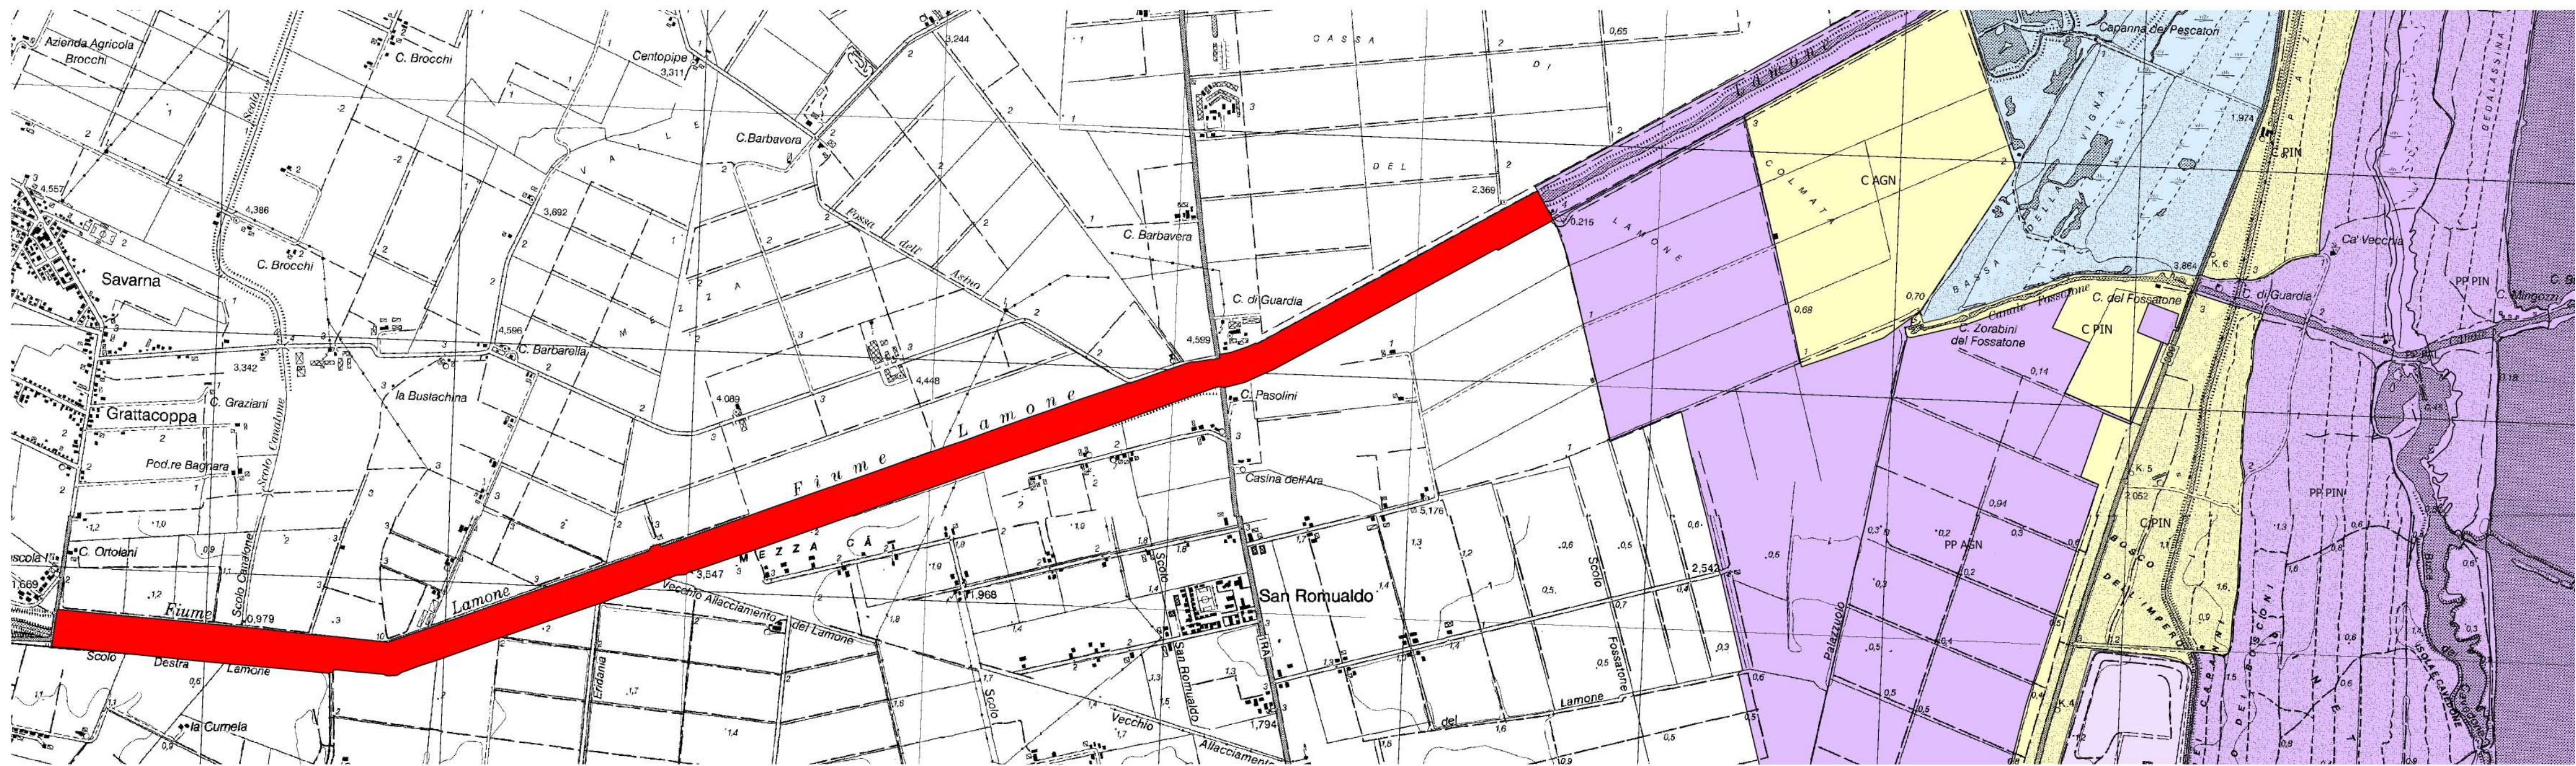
Azienda Agricola Brocchi
C. Brocchi
Centopipe
3,311
3,244
CASSA
DI
DEL
0,65
Capanna dei Pescatori
C. Barbavera
4,557
4,386
3,692
C. Brocchi
Savarna
C. Barbavera
2,369
Fossa dell'Asino
C. di Guardia
4,596
C. Barbarella
4,599
3,342
la Bustachina
4,448
4,089
C. Graziani
Grattacoppa
Pod.re Bagnara
C. Pasolini
Fiume Lamone
Casina dell'Ara
5,176
C. Ortolani
Scolo Canalone
1,669
Fiume
0,979
Lamone
3,547
MEZZA CÁ
1,968
San Romualdo
2,542
Vecchio Allacciamento del Lamone
Scolo Destra Lamone
la Cumela
Scolo San Romualdo
1,794
Vecchio Allacciamento
del Lamone
Scolo Fossatone
LAMONE
0,215
LAMONE
COLMATA
C AGN
BASSA DELLA VIGNA
1,974
C PIN
Ca' Vecchia
3,864
K. 6
C. di Guardia
Canale Fossatone
C. del Fossatone
C. Zorabini del Fossatone
0,68
0,70
C PIN
PP PIN
C. Mingozzi
0,14
PP PIN
K. 5
2,052
C PIN
PP AGN
0,94
BOSCO DELL'IMPERO
Palarzuolo
PINETA
ISOLE CAPPONE
BEDALASSINA